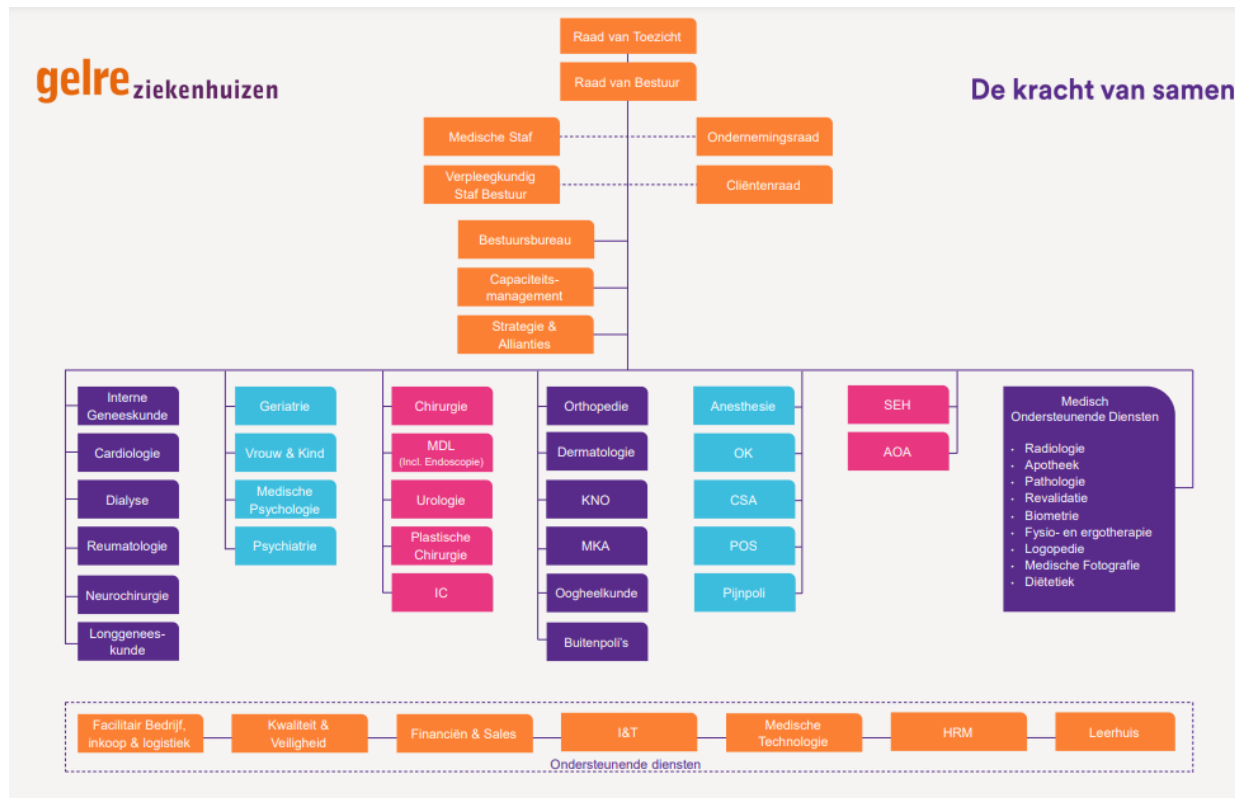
gelre ziekenhuizen

De kracht van samen

Raad van Toezicht

Raad van Bestuur

Medische Staf

Ondernemingsraad

Verpleegkundig Staf Bestuur

Cliëntenraad

Bestuursbureau

Capaciteitsmanagement

Strategie & Allianties

Interne Geneeskunde

Cardiologie

Dialyse

Reumatologie

Neurochirurgie

Longgeneeskunde

Geriatrie

Vrouw & Kind

Medische Psychologie

Psychiatrie

Chirurgie

MDL (Incl. Endoscopie)

Urologie

Plastische Chirurgie

IC

Orthopedie

Dermatologie

KNO

MKA

Oogheelkunde

Buitenpoli's

Anesthesie

OK

CSA

POS

Pijnpoli

SEH

AOA

Medisch Ondersteunende Diensten

- Radiologie
- Apotheek
- Pathologie
- Revalidatie
- Biometrie
- Fysio- en ergotherapie
- Logopedie
- Medische Fotografie
- Diëtetiek

Facilitair Bedrijf, inkoop & logistiek

Kwaliteit & Veiligheid

Financiën & Sales

I&T

Medische Technologie

HRM

Leerhuis

Ondersteunende diensten